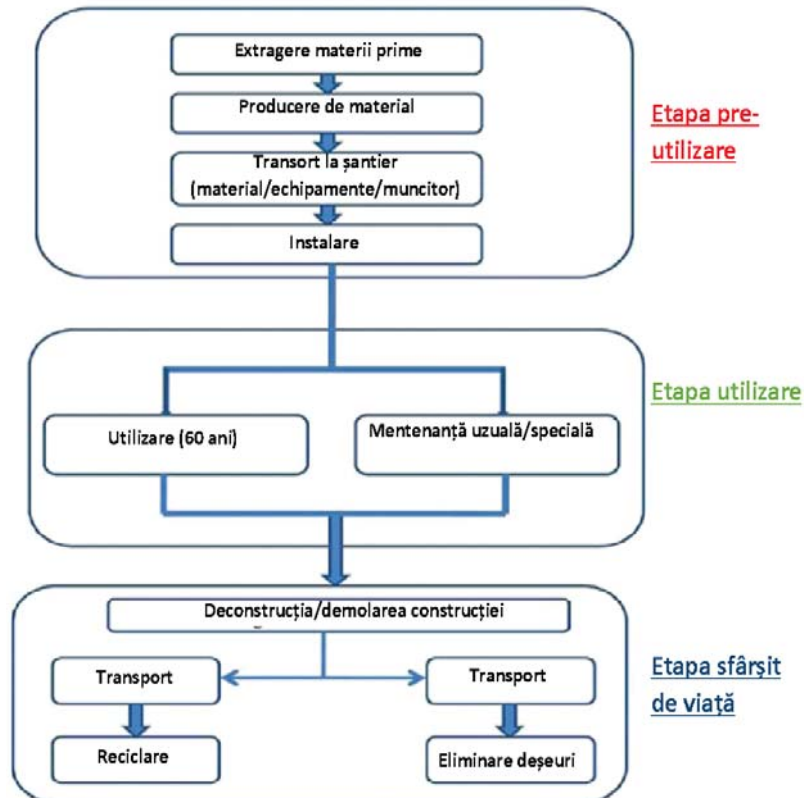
Extragere materii prime

Producere de material

Transort la șantier (material/echipamente/muncitor)

Instalare

Etapa pre-utilizare

Utilizare (60 ani)

Mentenanță uzuală/specială

Etapa utilizare

Deconstrucția/demolarea construcției

Transport

Transport

Reciclare

Eliminare deșeuri

Etapa sfârșit de viață